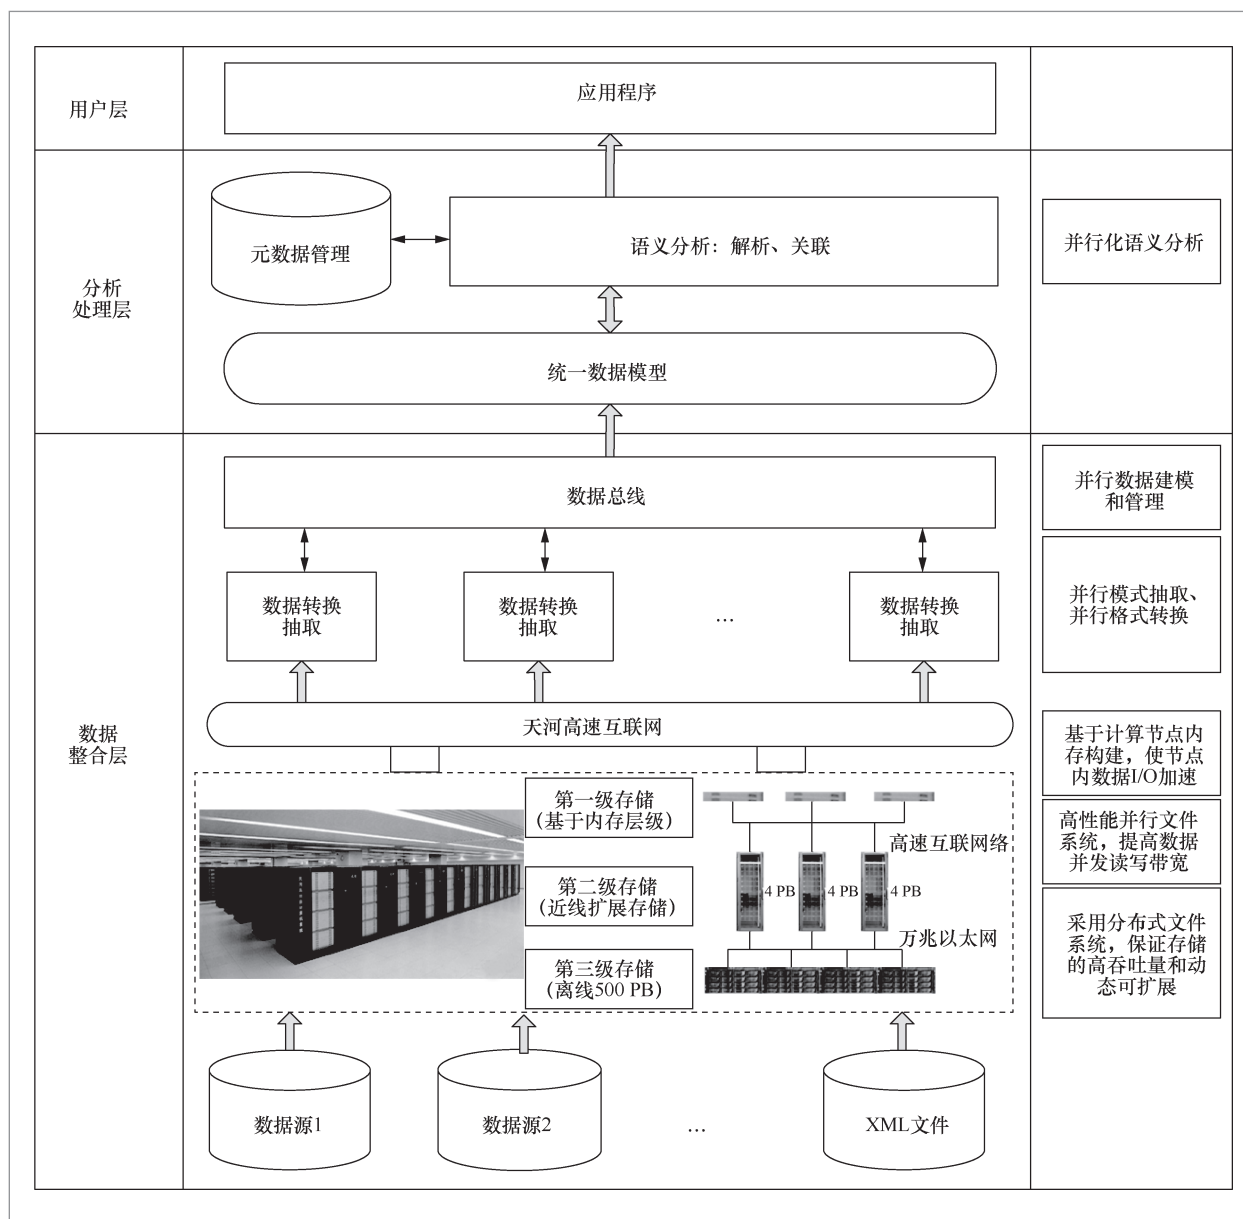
用户层

应用程序

分析
处理层

元数据管理

语义分析：解析、关联

并行化语义分析

统一数据模型

数据
整合层

数据总线

并行数据建模和管理

数据转换
抽取

数据转换
抽取

…

数据转换
抽取

并行模式抽取、并行格式转换

天河高速互联网

基于计算节点内存构建，使节点内数据I/O加速

第一级存储
(基于内存层级)

第二级存储
(近线扩展存储)

第三级存储
(离线500 PB)

高速互联网络

4 PB

4 PB

4 PB

万兆以太网

高性能并行文件系统，提高数据并发读写带宽

采用分布式文件系统，保证存储的高吞吐量和动态可扩展

数据源1

数据源2

…

XML文件